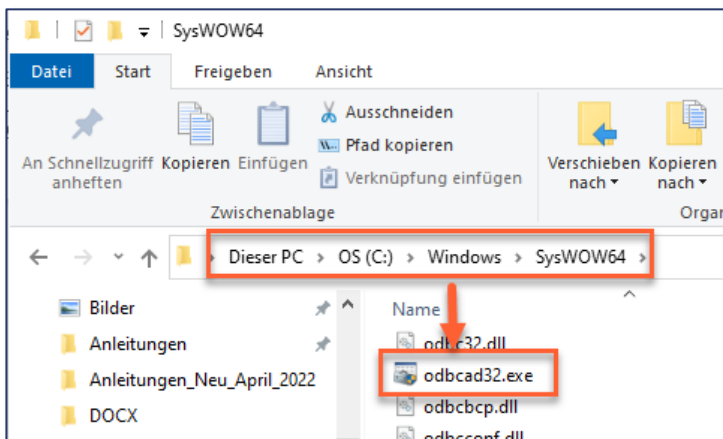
SysWOW64

Datei Start Freigeben Ansicht

An Schnellzugriff anheften Kopieren Einfügen Ausschneiden Pfad kopieren Verknüpfung einfügen

Zwischenablage

Verschieben nach Kopieren nach

Orga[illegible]

Dieser PC › OS (C:) › Windows › SysWOW64 ›

Bilder
Anleitungen
Anleitungen_Neu_April_2022
DOCX

Name

odb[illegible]c32.dll
odbcad32.exe
odbcbcp.dll
odbcconf.dll